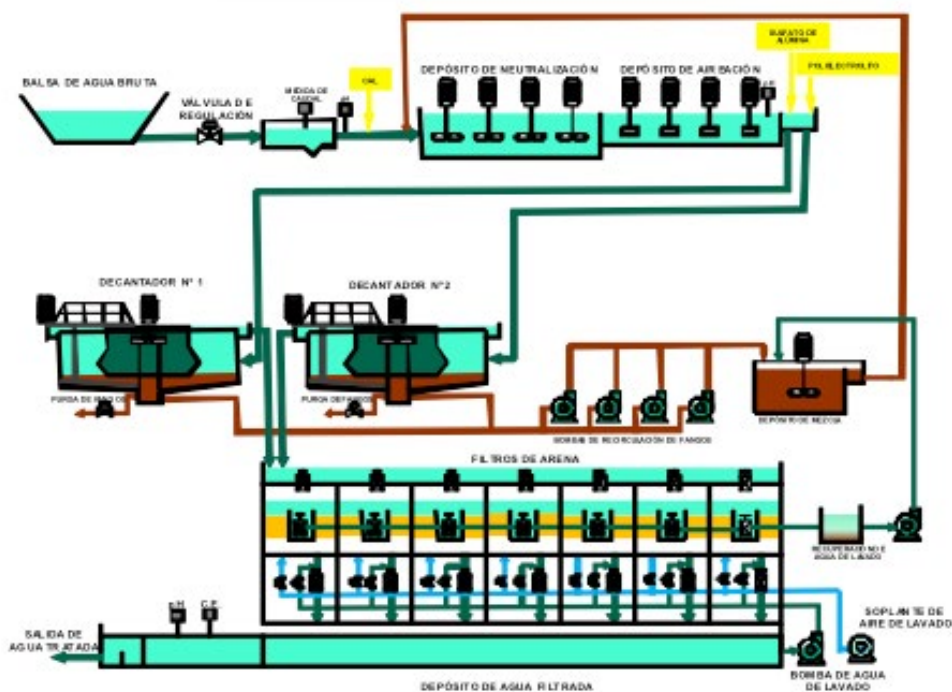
BALSA DE AGUA BRUTA

VÁLVULA DE REGULACIÓN

MEDIDA DE CAUDAL

pH

CAL

DEPÓSITO DE NEUTRALIZACIÓN

DEPÓSITO DE AIREACIÓN

SULFATO DE ALÚMINA

POLIELECTROLITO

DECANTADOR Nº 1

DECANTADOR Nº 2

PURGA DE FANGOS

PURGA DE FANGOS

BOMBAS DE RECIRCULACIÓN DE FANGOS

DEPÓSITO DE MEZCLA

FILTROS DE ARENA

RECUPERACIÓN DE AGUA DE LAVADO

SOPLANTE DE AIRE DE LAVADO

pH

C.P.

SALIDA DE AGUA TRATADA

BOMBA DE AGUA DE LAVADO

DEPÓSITO DE AGUA FILTRADA